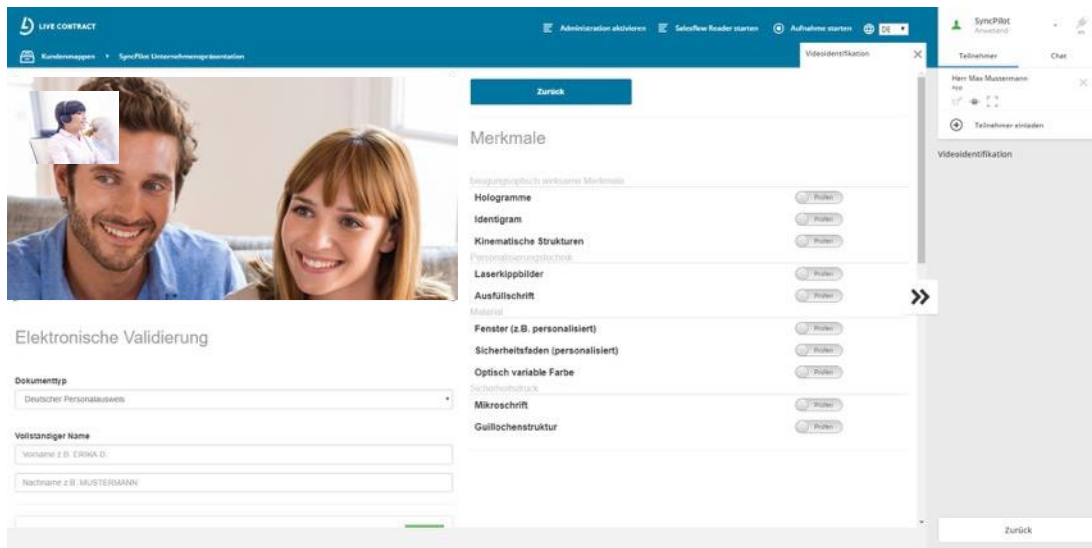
LIVE CONTRACT

Administration aktivieren Salesflow Reader starten Aufnahme starten DE

SyncPilot
Anwesend

Kundenmappen › SyncPilot Unternehmenspräsentation

Videoidentifikation

Teilnehmer Chat

Herr Max Mustermann

Teilnehmer einladen

Videoidentifikation

Zurück

Merkmale

Beugungsoptisch wirksame Merkmale

Hologramme Prüfen

Identigram Prüfen

Kinematische Strukturen Prüfen

Personalisierungstechnik

Laserkippbilder Prüfen

Ausfüllschrift Prüfen

Material

Fenster (z.B. personalisiert) Prüfen

Sicherheitsfaden (personalisiert) Prüfen

Optisch variable Farbe Prüfen

Sicherheitsdruck

Mikroschrift Prüfen

Guillochenstruktur Prüfen

Elektronische Validierung

Dokumenttyp

Deutscher Personalausweis

Vollständiger Name

Vorname z.B. ERIKA D.

Nachname z.B. MUSTERMANN

Zurück